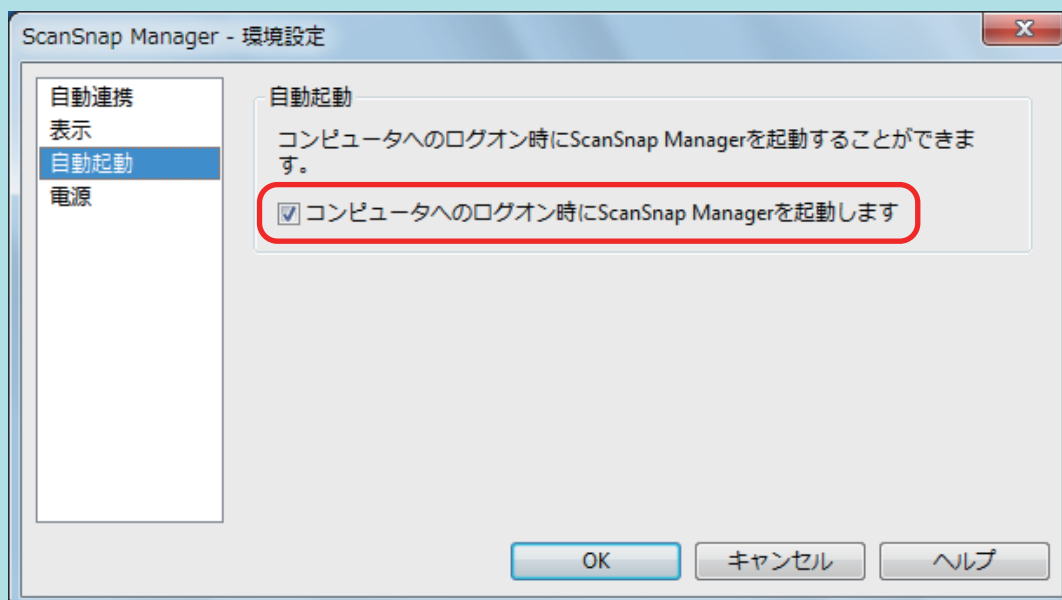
ScanSnap Manager - 環境設定

自動連携
表示
自動起動
電源

自動起動

コンピュータへのログオン時にScanSnap Managerを起動することができます。

コンピュータへのログオン時にScanSnap Managerを起動します

OK
キャンセル
ヘルプ